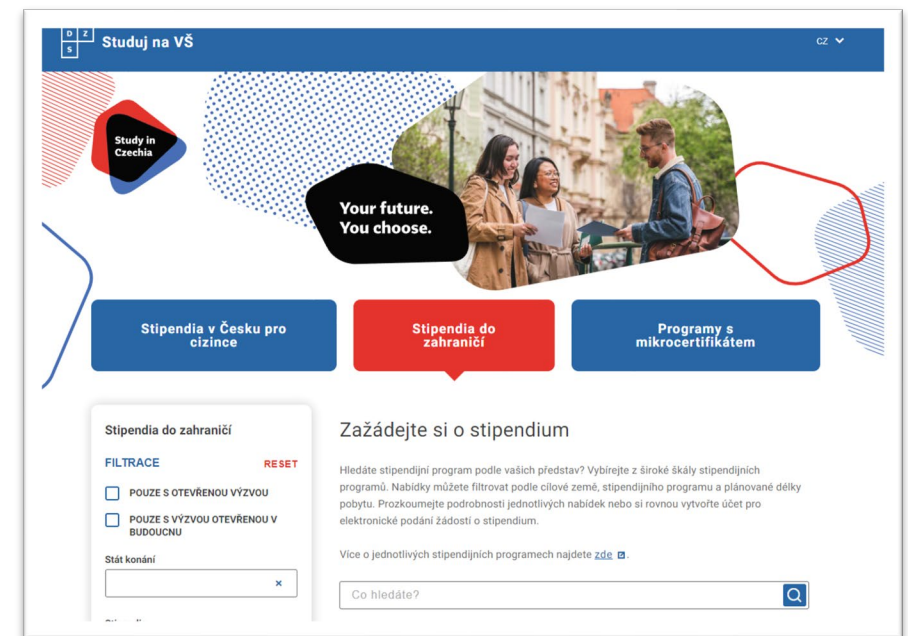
D Z S Studuj na VŠ

CZ

Study in Czechia

Your future. You choose.

Stipendia v Česku pro cizince

Stipendia do zahraničí

Programy s mikrocertifikátem

Stipendia do zahraničí

FILTRACE

RESET

POUZE S OTEVŘENOU VÝZVOU

POUZE S VÝZVOU OTEVŘENOU V BUDOUCNU

Stát konání

×

Zažádejte si o stipendium

Hledáte stipendijní program podle vašich představ? Vybírejte z široké škály stipendijních programů. Nabídky můžete filtrovat podle cílové země, stipendijního programu a plánované délky pobytu. Prozkoumejte podrobnosti jednotlivých nabídek nebo si rovnou vytvořte účet pro elektronické podání žádosti o stipendium.

Více o jednotlivých stipendijních programech najdete zde.

Co hledáte?